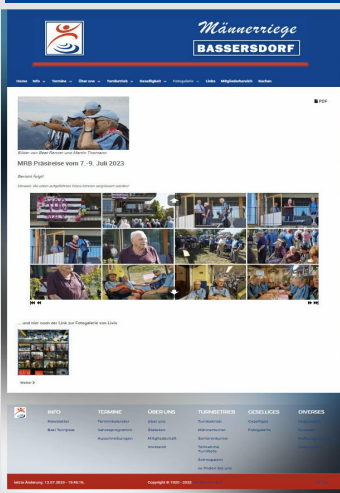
Männerriege
BASSERSDORF

Home Info Termine Über uns Turnbetrieb Geselligkeit Fotogalerie Links Mitgliederbereich Suchen

PDF

Bilder von Beat Senner und Martin Troxmann

MRB Präsireise vom 7.-9. Juli 2023

Bericht folgt!

Hinweis: die unten aufgeführten Fotos können vergrössert werden

... und hier noch der Link zur Fotogalerie von Livio

Weiter

INFO
Aktualitäten
Beat Turnguide

TERMINE
Terminkalender
Jahresprogramm
Anschlussberichte

ÜBER UNS
Über uns
Vorstand
Mitgliedschaft
Vereinsfoto

TURNBETRIEB
Turnbetrieb
Mehrkampf
Seniorenturnen
Turnstunden Turnberichte
Anlässe
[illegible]

GESELLIGES
Geselliges
Fotogalerie

DIVERSES
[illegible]
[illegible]
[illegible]

letzte Änderung: 13.07.2023 - 19:46:16.

Copyright © 1925 - 2023 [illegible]